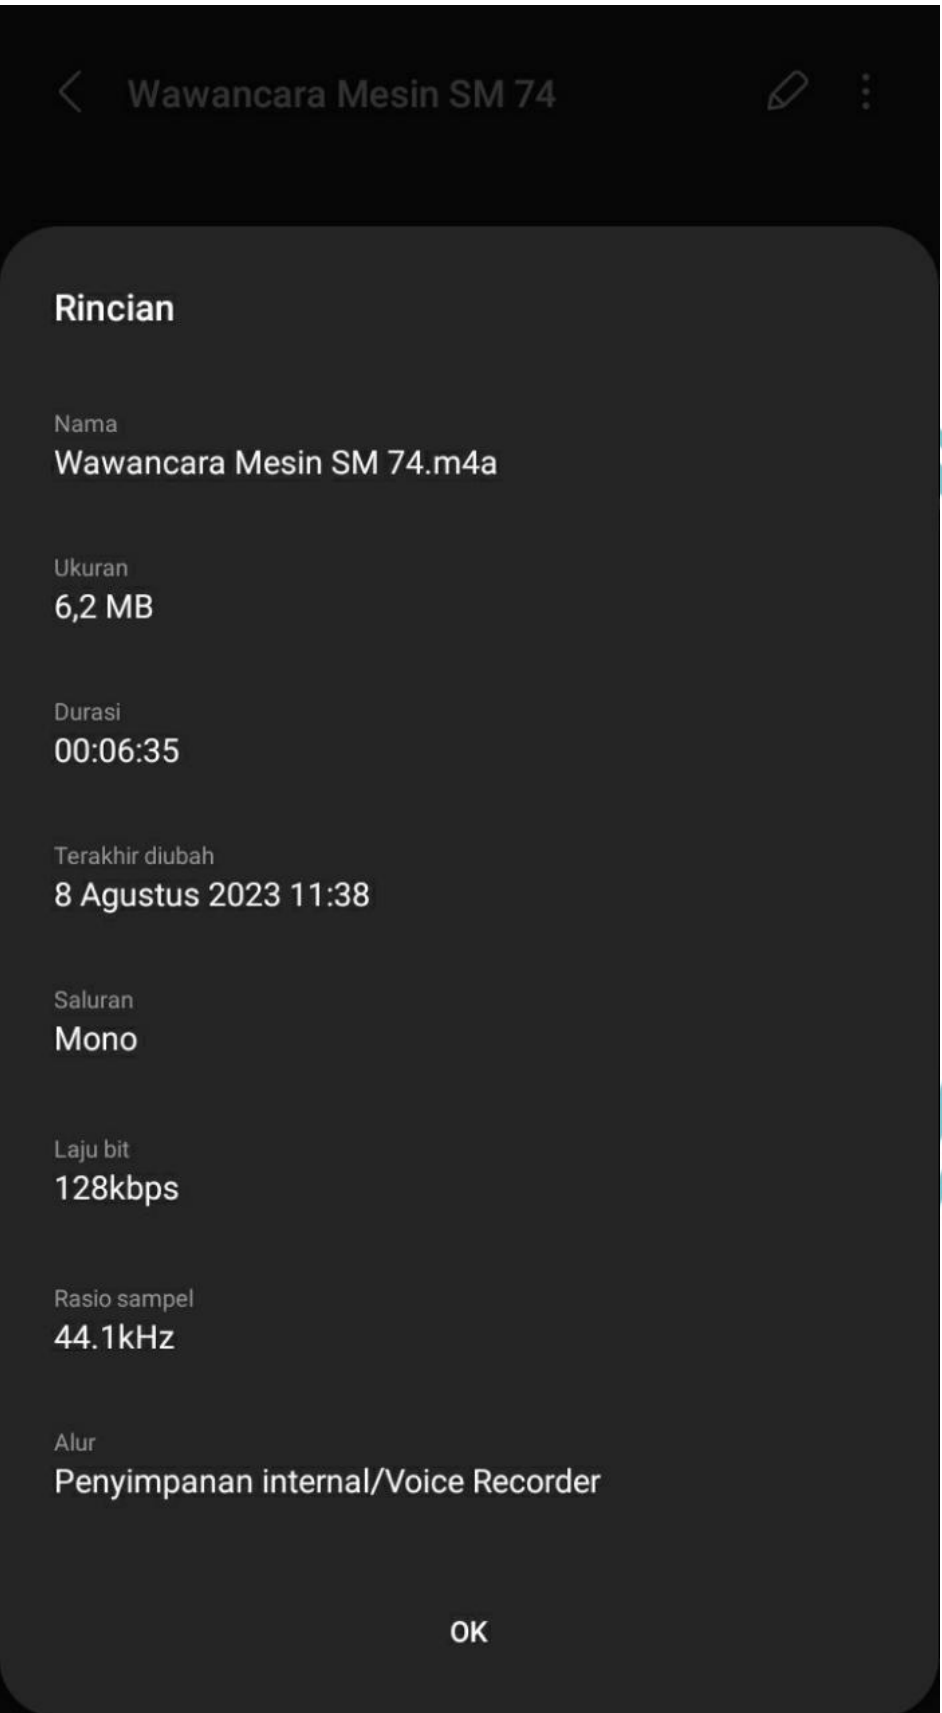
Wawancara Mesin SM 74

Rincian

Nama
Wawancara Mesin SM 74.m4a

Ukuran
6,2 MB

Durasi
00:06:35

Terakhir diubah
8 Agustus 2023 11:38

Saluran
Mono

Laju bit
128kbps

Rasio sampel
44.1kHz

Alur
Penyimpanan internal/Voice Recorder

OK